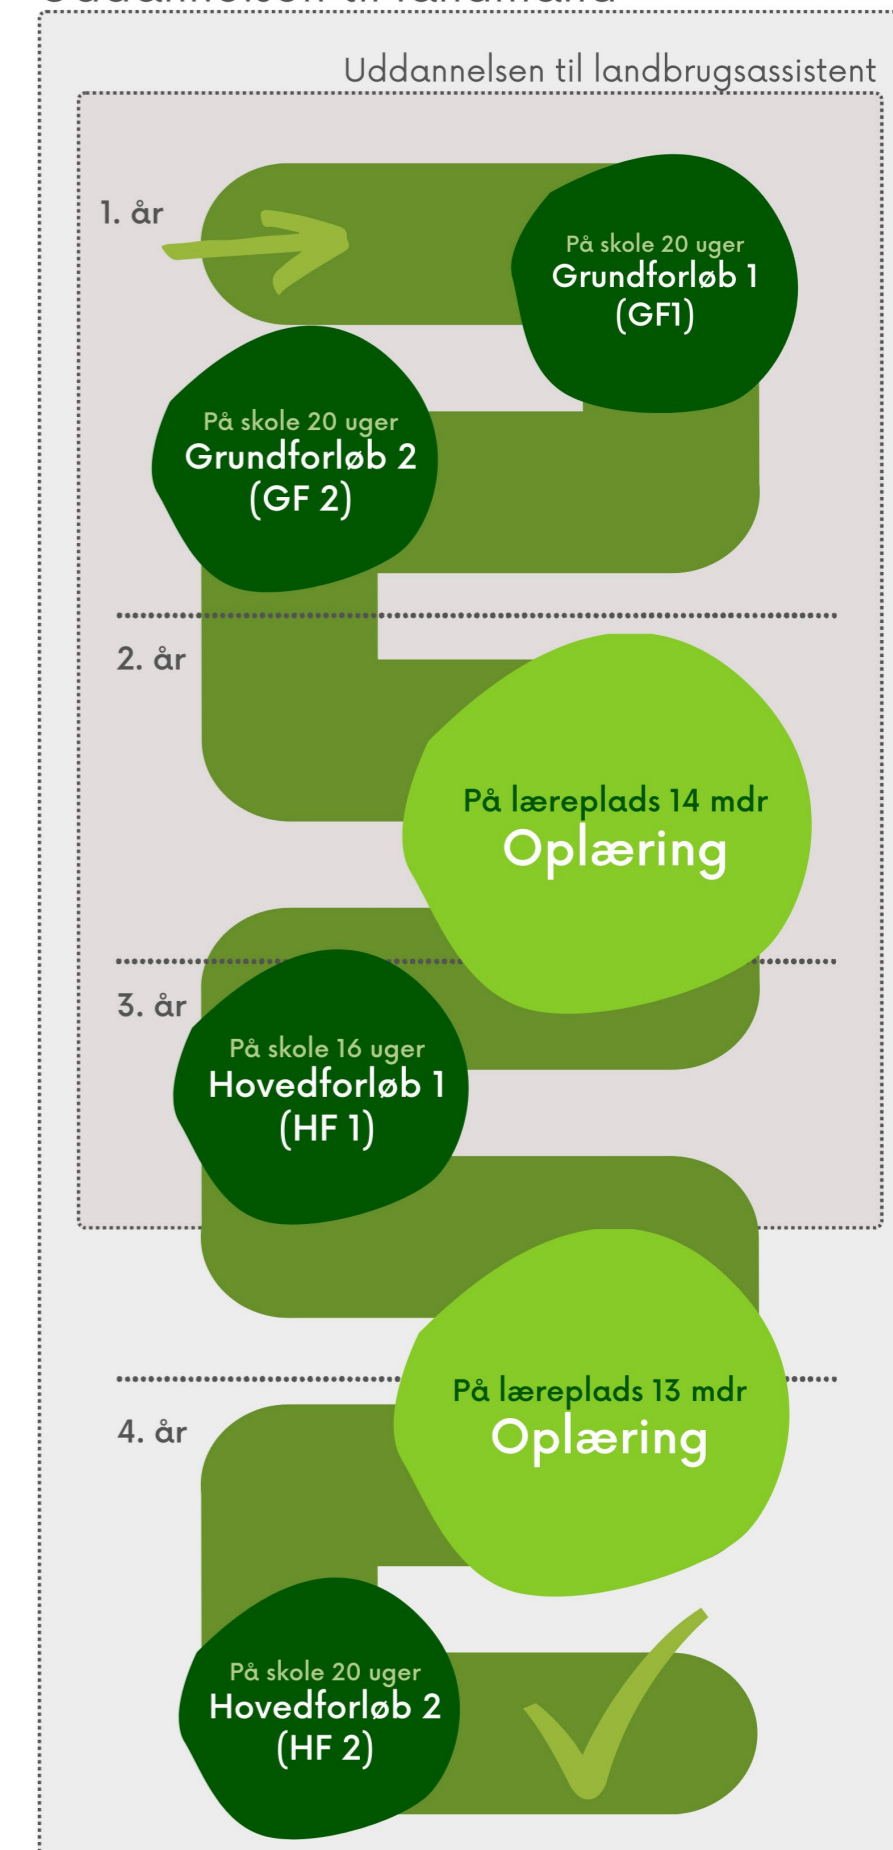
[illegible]

Uddannelsen til landbrugsassistent

1. år

På skole 20 uger
Grundforløb 1
(GF1)

På skole 20 uger
Grundforløb 2
(GF 2)

2. år

På læreplads 14 mdr
Oplæring

3. år

På skole 16 uger
Hovedforløb 1
(HF 1)

På læreplads 13 mdr
Oplæring

4. år

På skole 20 uger
Hovedforløb 2
(HF 2)